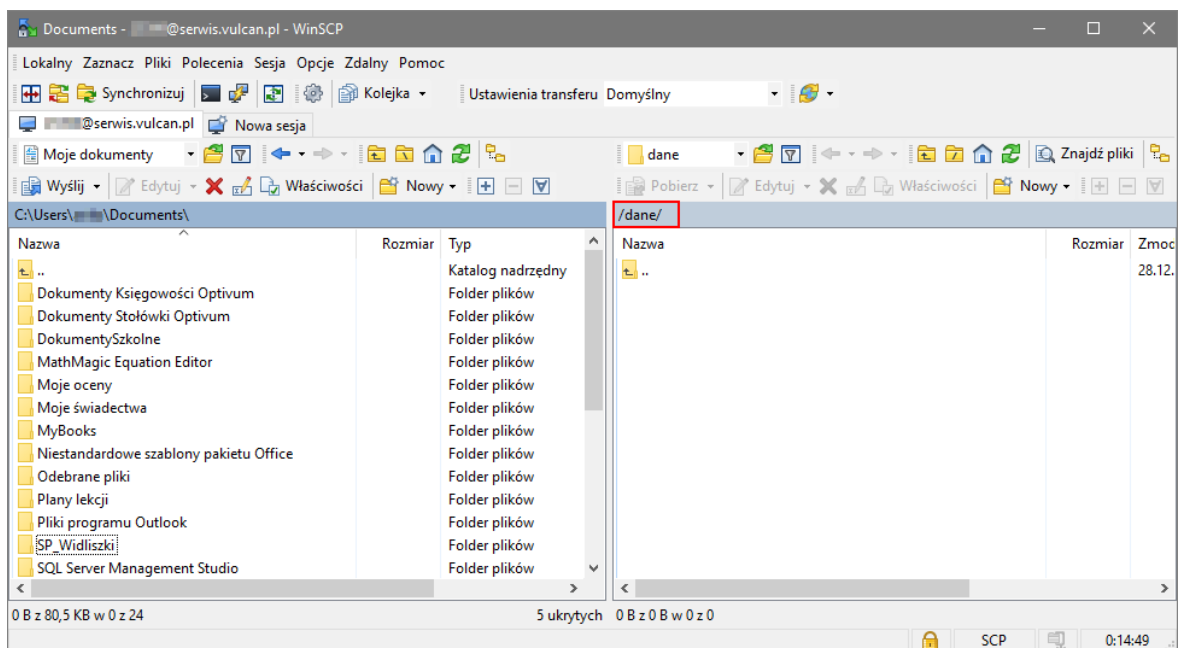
Documents - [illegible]@serwis.vulcan.pl - WinSCP

Lokalny Zaznacz Pliki Polecenia Sesja Opcje Zdalny Pomoc

Synchronizuj Kolejka Ustawienia transferu Domyślny

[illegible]@serwis.vulcan.pl Nowa sesja

Moje dokumenty

dane

Znajdź pliki

Wyślij Edytuj Właściwości Nowy

Pobierz Edytuj Właściwości Nowy

C:\Users\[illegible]\Documents\

/dane/

| Nazwa | Rozmiar | Typ |
|---|---|---|
| .. | | Katalog nadrzędny |
| Dokumenty Księgowości Optivum | | Folder plików |
| Dokumenty Stołówki Optivum | | Folder plików |
| DokumentySzkolne | | Folder plików |
| MathMagic Equation Editor | | Folder plików |
| Moje oceny | | Folder plików |
| Moje świadectwa | | Folder plików |
| MyBooks | | Folder plików |
| Niestandardowe szablony pakietu Office | | Folder plików |
| Odebrane pliki | | Folder plików |
| Plany lekcji | | Folder plików |
| Pliki programu Outlook | | Folder plików |
| SP_Widliszki | | Folder plików |
| SQL Server Management Studio | | Folder plików |

| Nazwa | Rozmiar | Zmoc |
|---|---|---|
| .. | | 28.12. |

0 B z 80,5 KB w 0 z 24

5 ukrytych 0 B z 0 B w 0 z 0

SCP 0:14:49